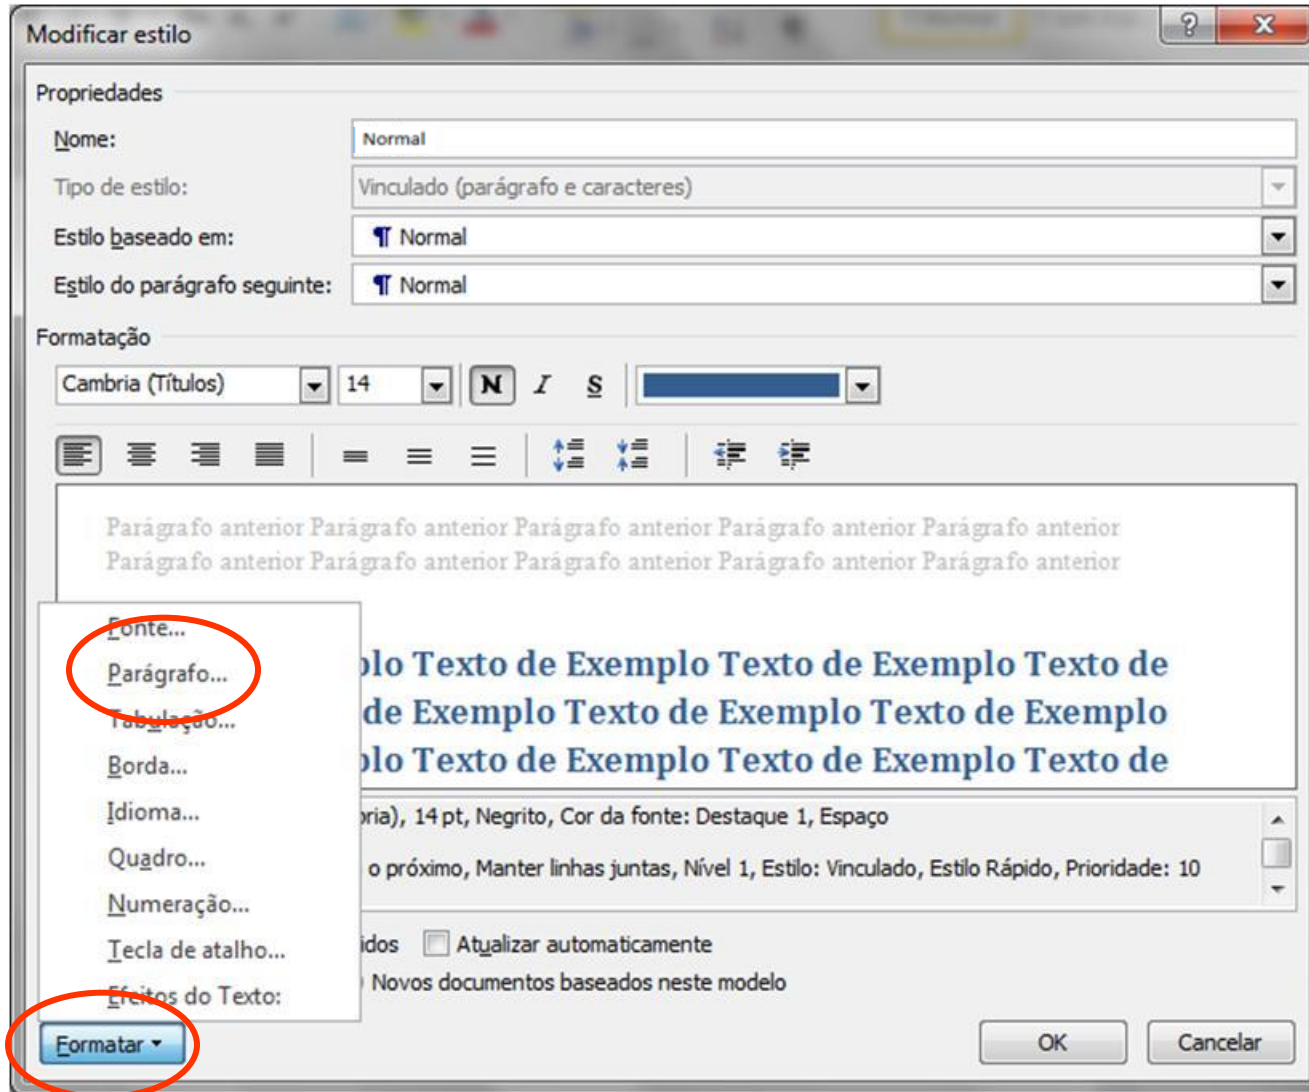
Modificar estilo

?

Propriedades

Nome: Normal

Tipo de estilo: Vinculado (parágrafo e caracteres)

Estilo baseado em: ¶ Normal

Estilo do parágrafo seguinte: ¶ Normal

Formatação

Cambria (Títulos) 14 N I S

Parágrafo anterior Parágrafo anterior Parágrafo anterior Parágrafo anterior Parágrafo anterior Parágrafo anterior Parágrafo anterior Parágrafo anterior Parágrafo anterior Parágrafo anterior

Fonte...
Parágrafo...
Tabulação...
Borda...
Idioma...
Quadro...
Numeração...
Tecla de atalho...
Efeitos do Texto:

Formatar

plo Texto de Exemplo Texto de Exemplo Texto de
de Exemplo Texto de Exemplo Texto de Exemplo
plo Texto de Exemplo Texto de Exemplo Texto de

pria), 14 pt, Negrito, Cor da fonte: Destaque 1, Espaço

o próximo, Manter linhas juntas, Nível 1, Estilo: Vinculado, Estilo Rápido, Prioridade: 10

idos Atualizar automaticamente

Novos documentos baseados neste modelo

OK Cancelar